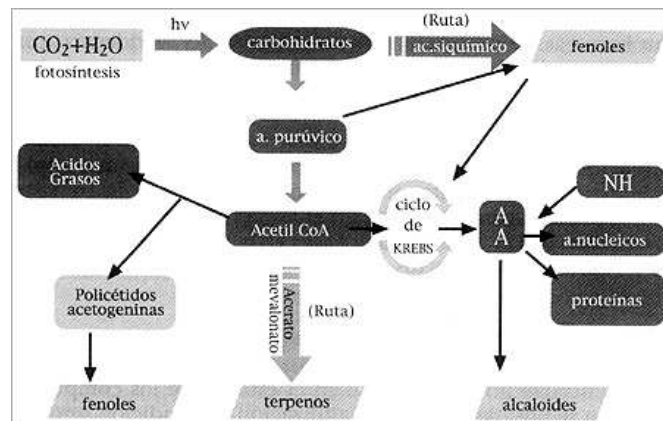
$CO_2+H_2O$
fotosíntesis

hv

carbohidratos

(Ruta)
ac.siquímico

fenoles

a. purúvico

Acidos Grasos

Acetil CoA

ciclo de KREBS

A A

NH

a.nucleicos

proteínas

Policétidos acetogeninas

Acerato mevalonato

(Ruta)

fenoles

terpenos

alcaloides